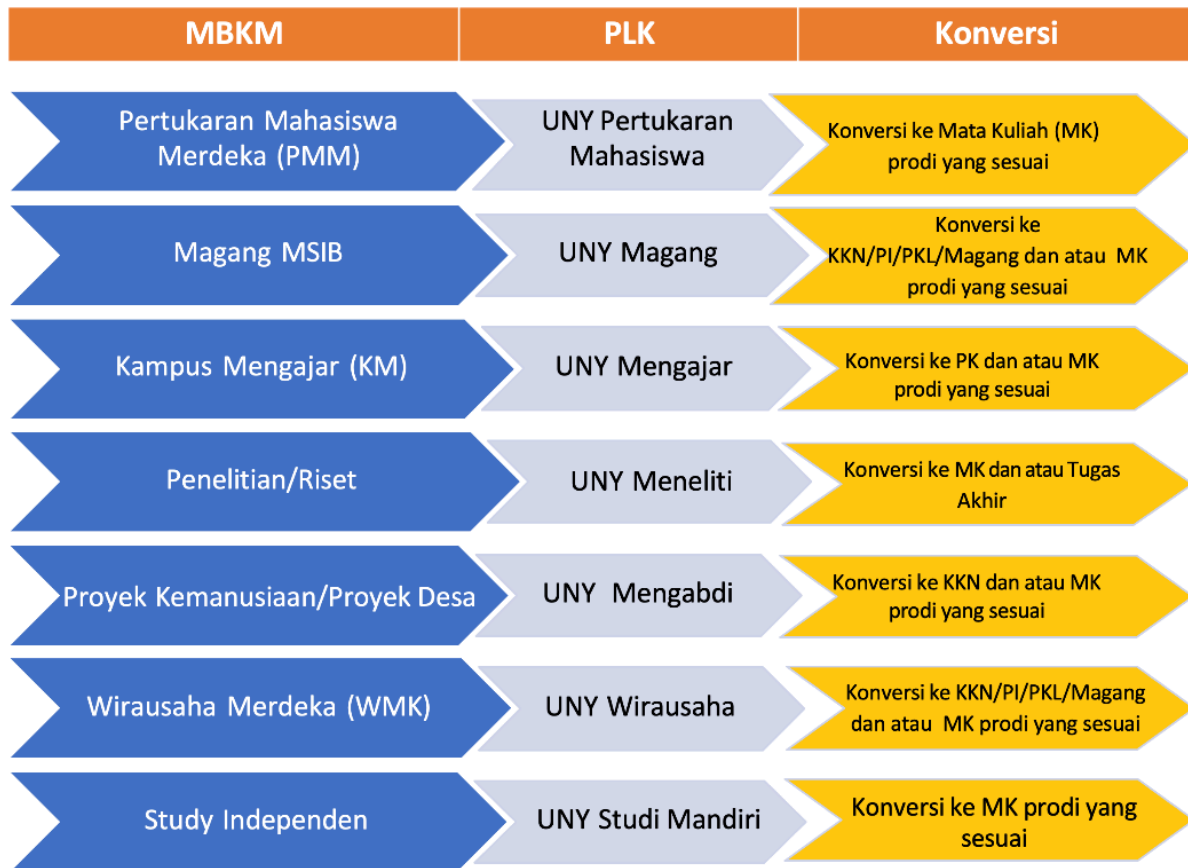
| MBKM | PLK | Konversi |
|---|---|---|
| Pertukaran Mahasiswa Merdeka (PMM) | UNY Pertukaran Mahasiswa | Konversi ke Mata Kuliah (MK) prodi yang sesuai |
| Magang MSIB | UNY Magang | Konversi ke KKN/PI/PKL/Magang dan atau MK prodi yang sesuai |
| Kampus Mengajar (KM) | UNY Mengajar | Konversi ke PK dan atau MK prodi yang sesuai |
| Penelitian/Riset | UNY Meneliti | Konversi ke MK dan atau Tugas Akhir |
| Proyek Kemanusiaan/Proyek Desa | UNY Mengabdi | Konversi ke KKN dan atau MK prodi yang sesuai |
| Wirausaha Merdeka (WMK) | UNY Wirausaha | Konversi ke KKN/PI/PKL/Magang dan atau MK prodi yang sesuai |
| Study Independen | UNY Studi Mandiri | Konversi ke MK prodi yang sesuai |